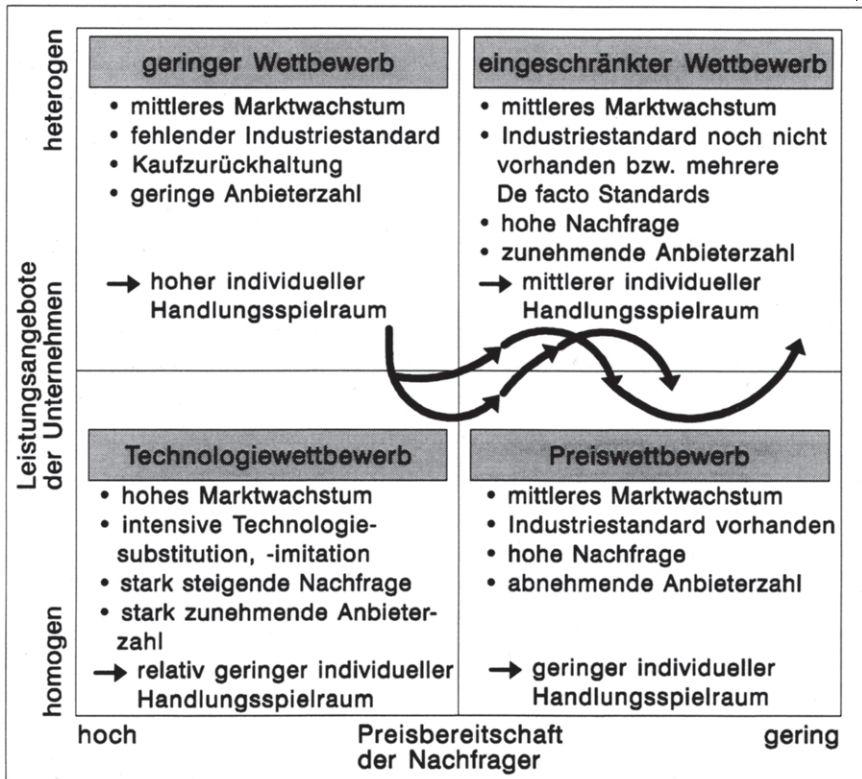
heterogen

Leistungsangebote der Unternehmen

homogen

geringer Wettbewerb

• mittleres Marktwachstum
• fehlender Industriestandard
• Kaufzurückhaltung
• geringe Anbieterzahl

→ hoher individueller Handlungsspielraum

eingeschränkter Wettbewerb

• mittleres Marktwachstum
• Industriestandard noch nicht vorhanden bzw. mehrere De facto Standards
• hohe Nachfrage
• zunehmende Anbieterzahl

→ mittlerer individueller Handlungsspielraum

Technologiewettbewerb

• hohes Marktwachstum
• intensive Technologiesubstitution, -imitation
• stark steigende Nachfrage
• stark zunehmende Anbieterzahl

→ relativ geringer individueller Handlungsspielraum

Preiswettbewerb

• mittleres Marktwachstum
• Industriestandard vorhanden
• hohe Nachfrage
• abnehmende Anbieterzahl

→ geringer individueller Handlungsspielraum

hoch

Preisbereitschaft der Nachfrager

gering